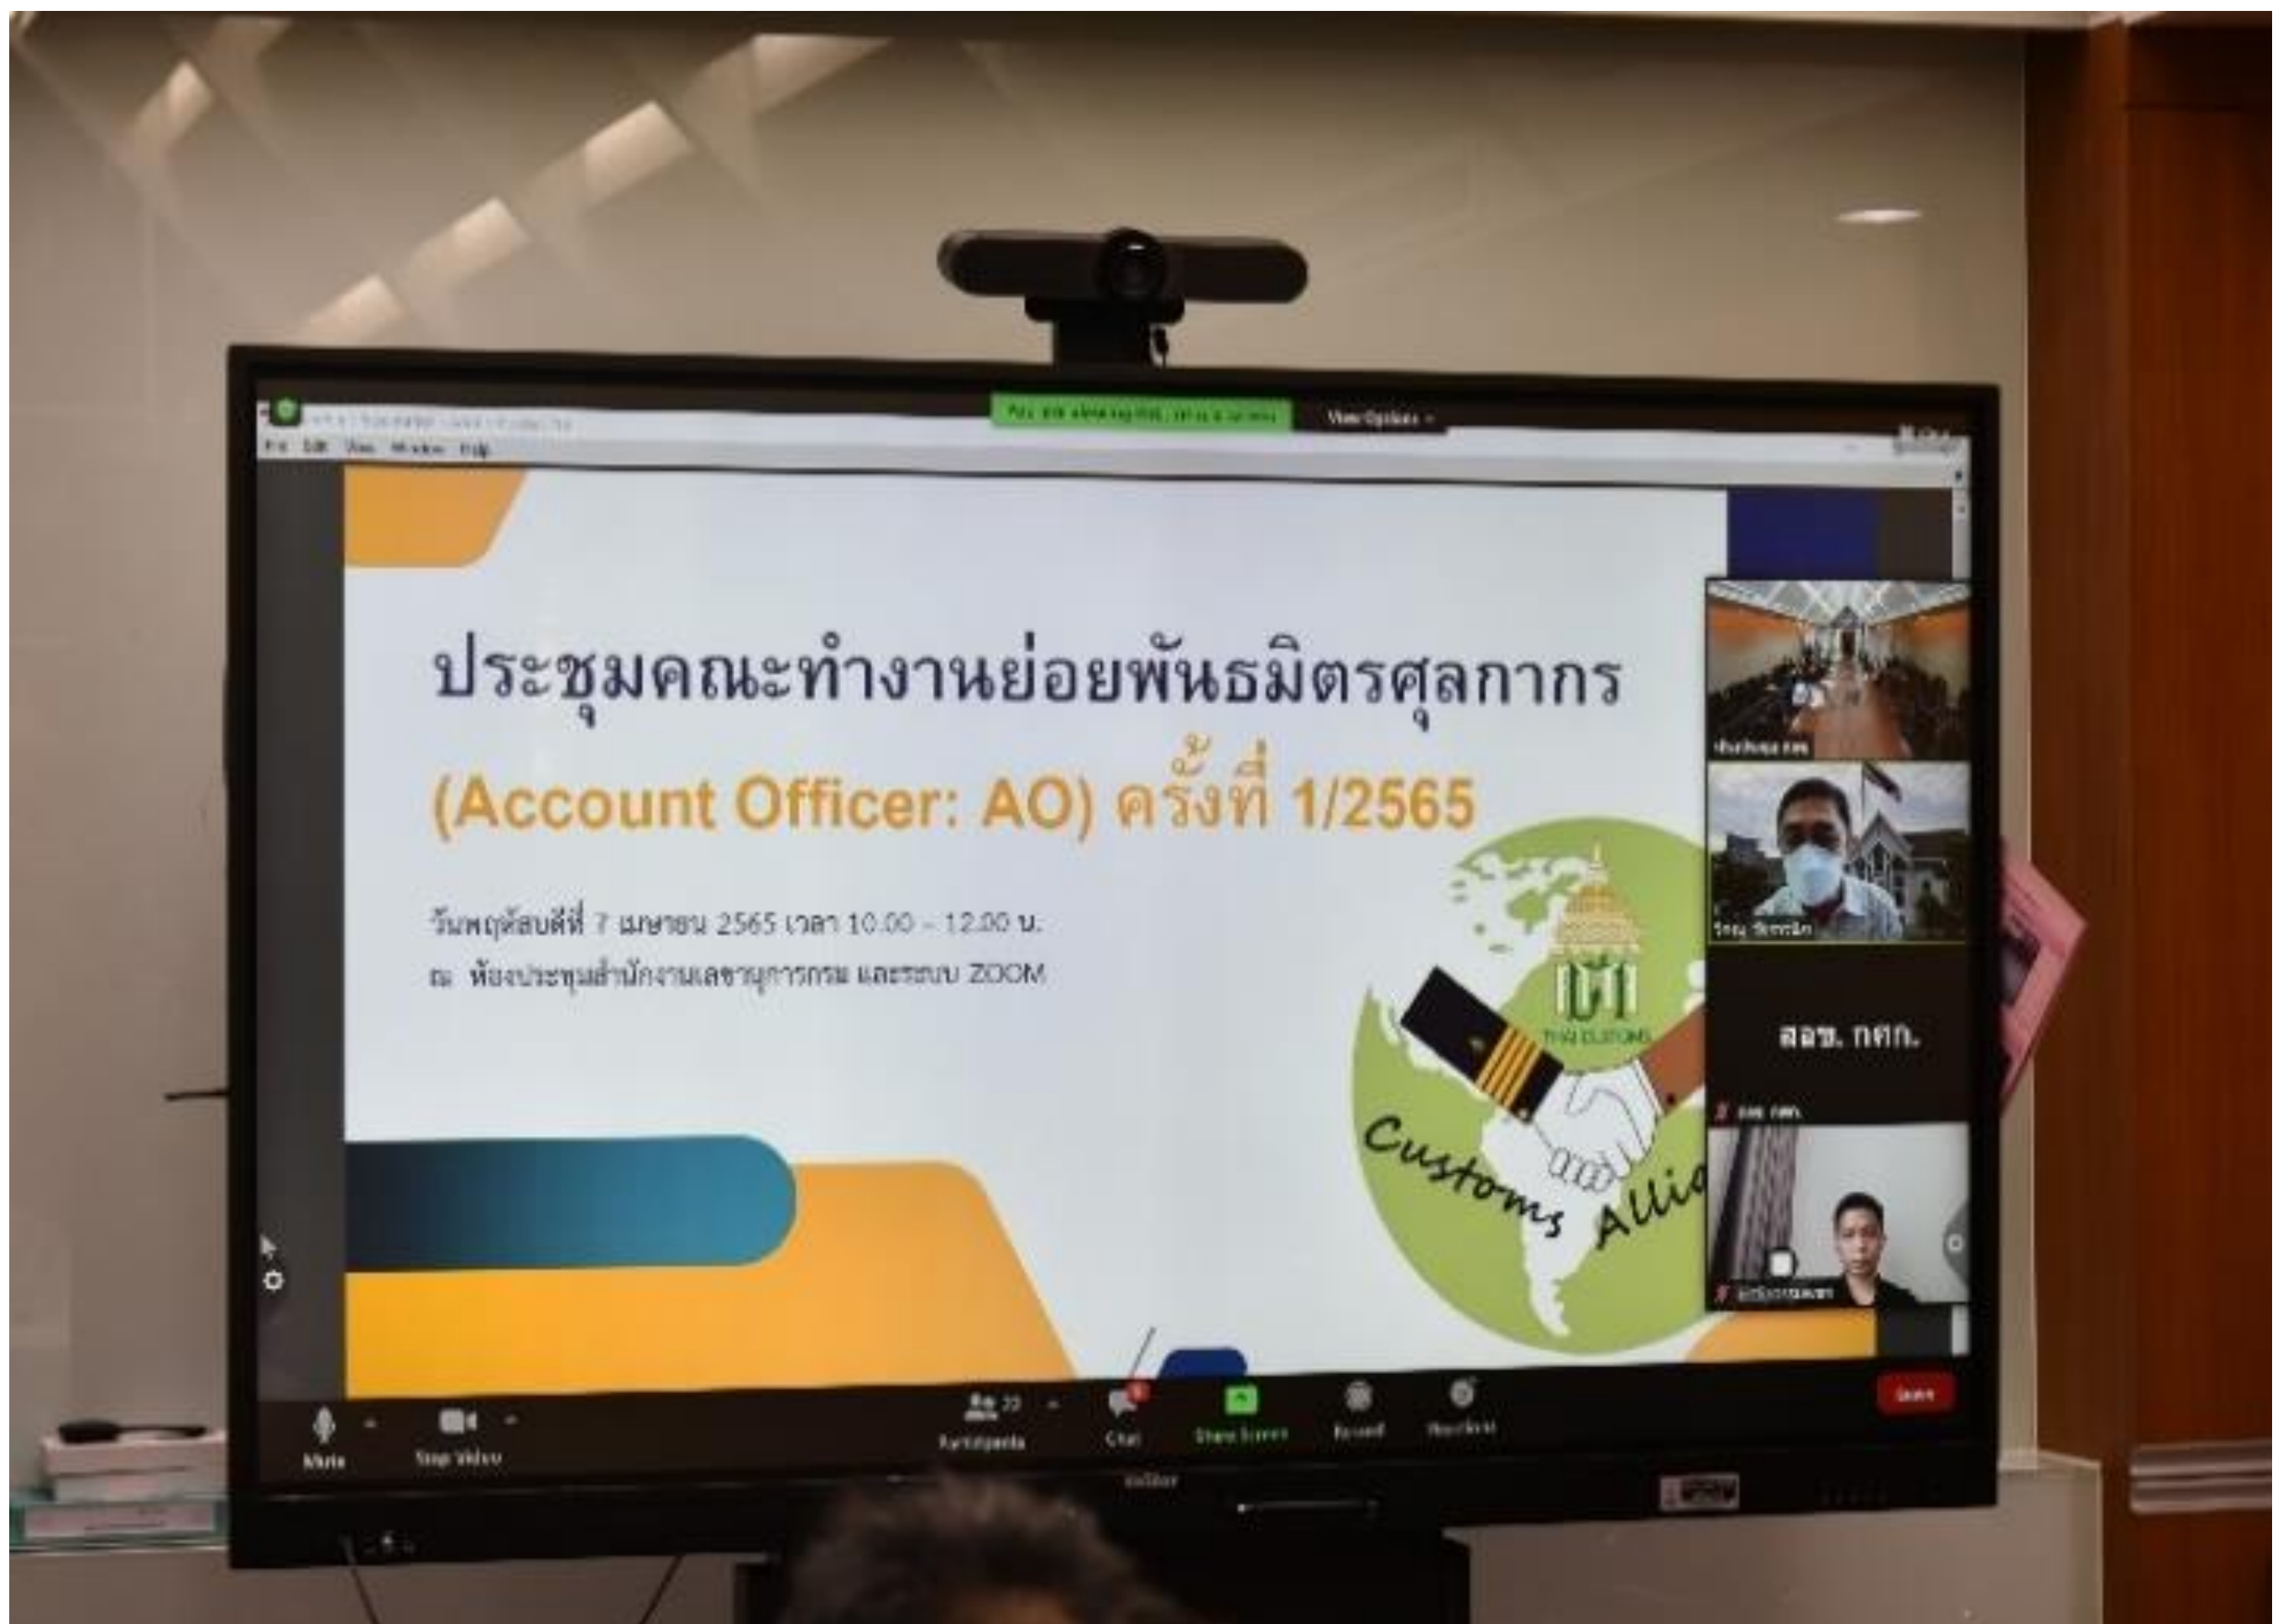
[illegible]
View Options
File Edit View Window Help

ประชุมคณะทำงานย่อยพันธมิตรศุลกากร
(Account Officer: AO) ครั้งที่ 1/2565

วันพฤหัสบดีที่ 7 เมษายน 2565 เวลา 10.00 – 12.00 น.
ณ ห้องประชุมสำนักงานเลขานุการกรม และระบบ ZOOM

THAI CUSTOMS
Customs Allia

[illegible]
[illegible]
สอข. กศก.
สอข. กศก.
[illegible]

Mute
Stop Video
Participants
Chat
Share Screen
Record
Reactions
Leave